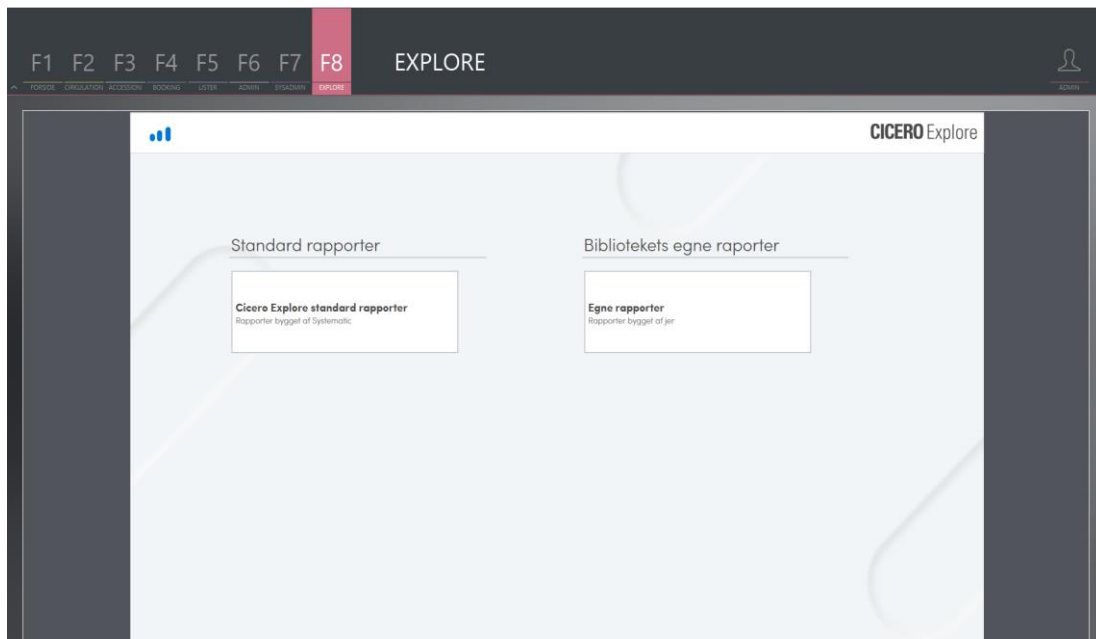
F1 FORSIDE F2 CIRKULATION F3 ACCESSION F4 BOOKING F5 LISTER F6 ADMIN F7 SYSADMIN F8 EXPLORE

EXPLORE

ADMIN

CICERO Explore

Standard rapporter

Cicero Explore standard rapporter
Rapporter bygget af Systematic

Bibliotekets egne raporter

Egne rapporter
Rapporter bygget af jer